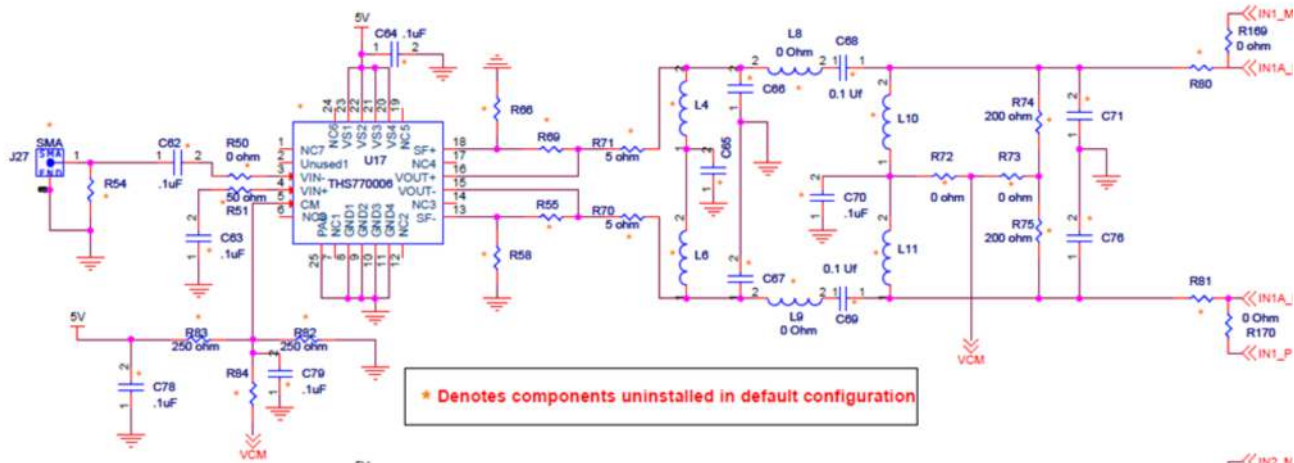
5V
C64 .1uF
1 2
SMA
J27
SMA
END
1
R54
C62
1 2
.1uF
R50
0 ohm
R51
50 ohm
C63
.1uF
2
1
NC7
Unused1
VIN-
VIN+
CM
NC8
1
2
3
4
5
6
U17
THS770006
24 23 22 21 20 19
NC6 VS1 VS2 VS3 VS4 NC5
PAD NC1 GND1 GND2 GND3 GND4 NC2
25 7 8 9 10 11 12
SF+
NC4
VOUT+
VOUT-
NC3
SF-
18
17
16
15
14
13
R66
R69
R71
5 ohm
R55
R70
5 ohm
R58
L4
L6
C65
L8
0 Ohm
C68
0.1 Uf
C66
C67
L9
0 Ohm
C69
0.1 Uf
L10
L11
C70
.1uF
R72
0 ohm
R73
0 ohm
R74
200 ohm
R75
200 ohm
C71
C76
VCM
R80
R81
R169
0 ohm
0 Ohm
R170
IN1_M
IN1A_
IN1A_
IN1_P
5V
R83
250 ohm
R82
250 ohm
C78
.1uF
R84
C79
.1uF
VCM
* Denotes components uninstalled in default configuration